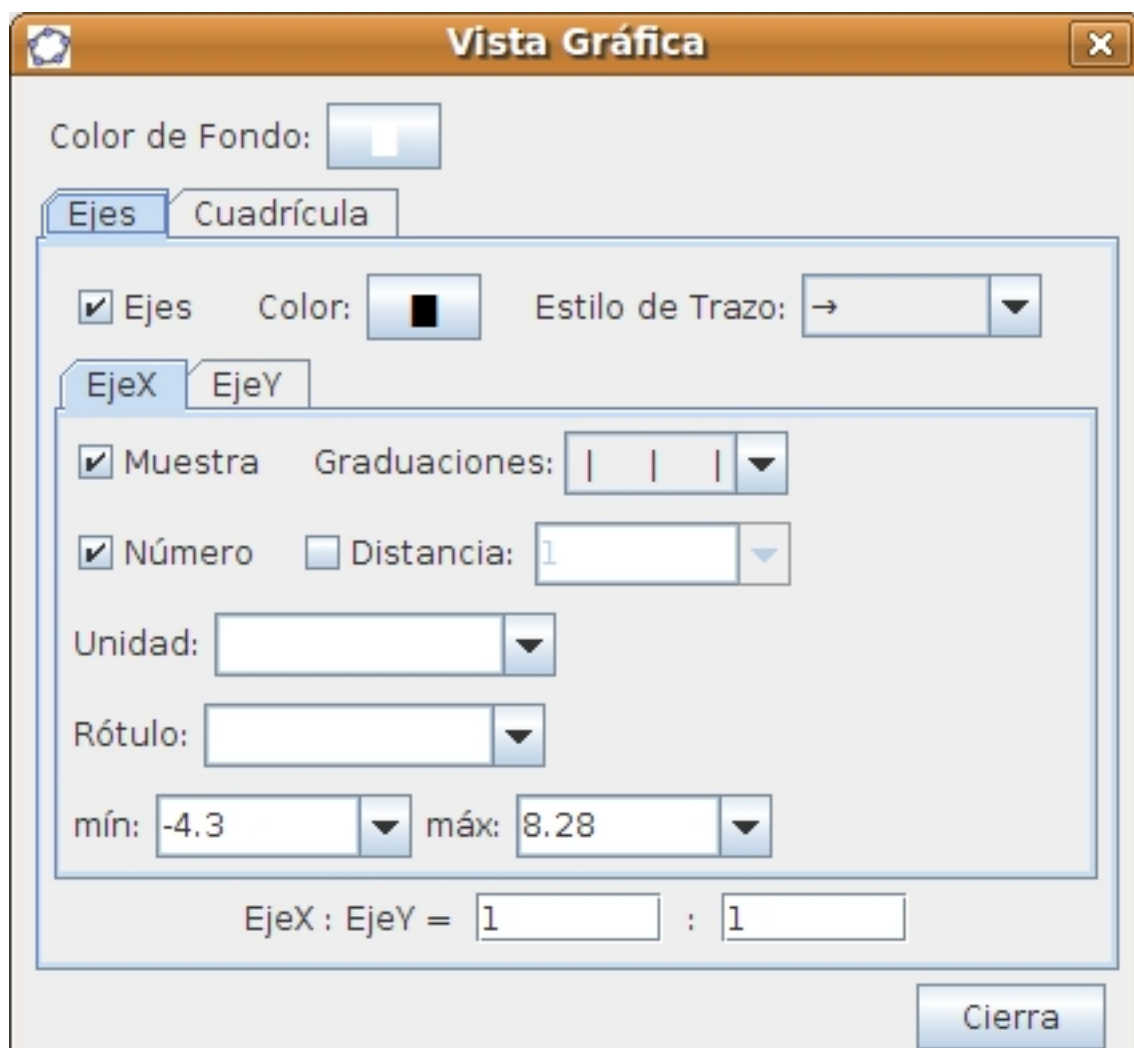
Vista Gráfica

Color de Fondo:

Ejes
Cuadrícula

Ejes Color: Estilo de Trazo: →

EjeX
EjeY

Muestra Graduaciones: | | |

Número Distancia: 1

Unidad:

Rótulo:

mín: -4.3 máx: 8.28

EjeX : EjeY = 1 : 1

Cierra